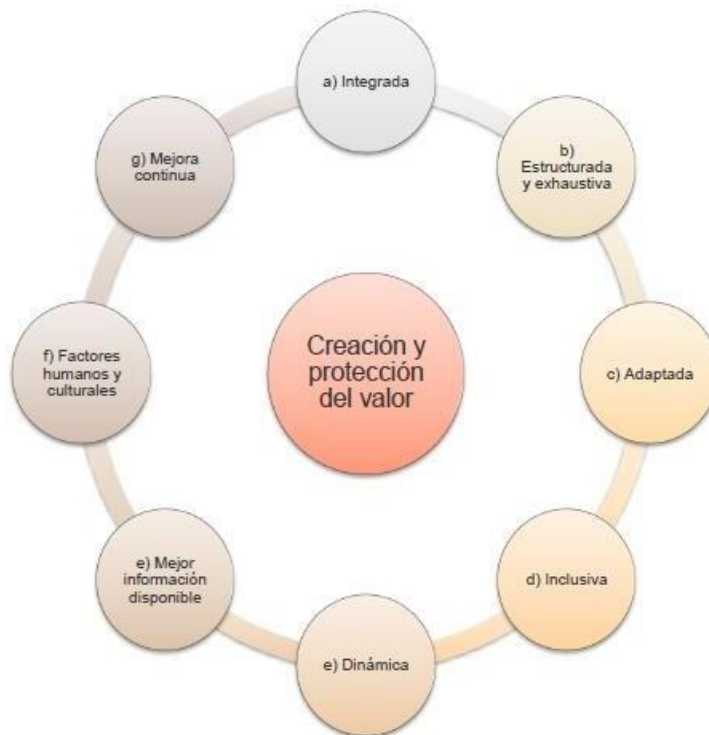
a) Integrada

b) Estructurada y exhaustiva

c) Adaptada

d) Inclusiva

e) Dinámica

e) Mejor información disponible

f) Factores humanos y culturales

g) Mejora continua

Creación y protección del valor